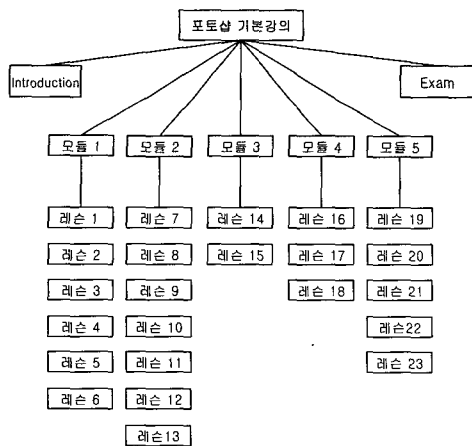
포토샵 기본강의

Introduction

Exam

모듈 1

모듈 2

모듈 3

모듈 4

모듈 5

레슨 1

레슨 2

레슨 3

레슨 4

레슨 5

레슨 6

레슨 7

레슨 8

레슨 9

레슨 10

레슨 11

레슨 12

레슨13

레슨 14

레슨 15

레슨 16

레슨 17

레슨 18

레슨 19

레슨 20

레슨 21

레슨22

레슨 23